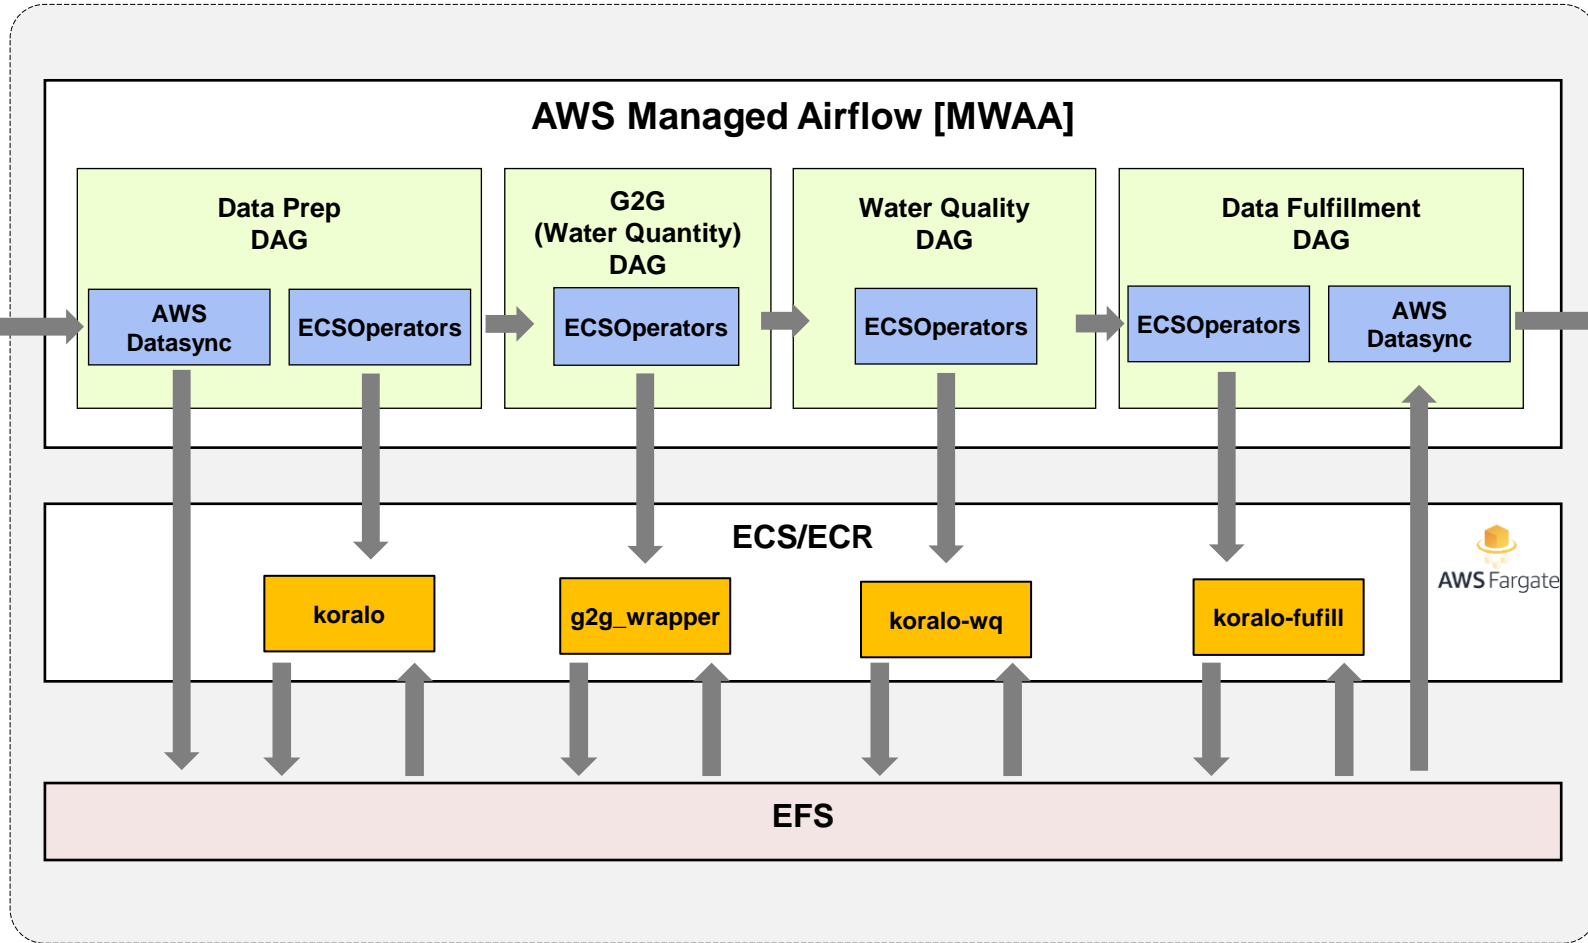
AWS Managed Airflow [MWAA]

Data Prep DAG

AWS Datasync

ECSOperators

G2G (Water Quantity) DAG

ECSOperators

Water Quality DAG

ECSOperators

Data Fulfillment DAG

ECSOperators

AWS Datasync

ECS/ECR

AWS Fargate

koralo

g2g_wrapper

koralo-wq

koralo-fufill

EFS